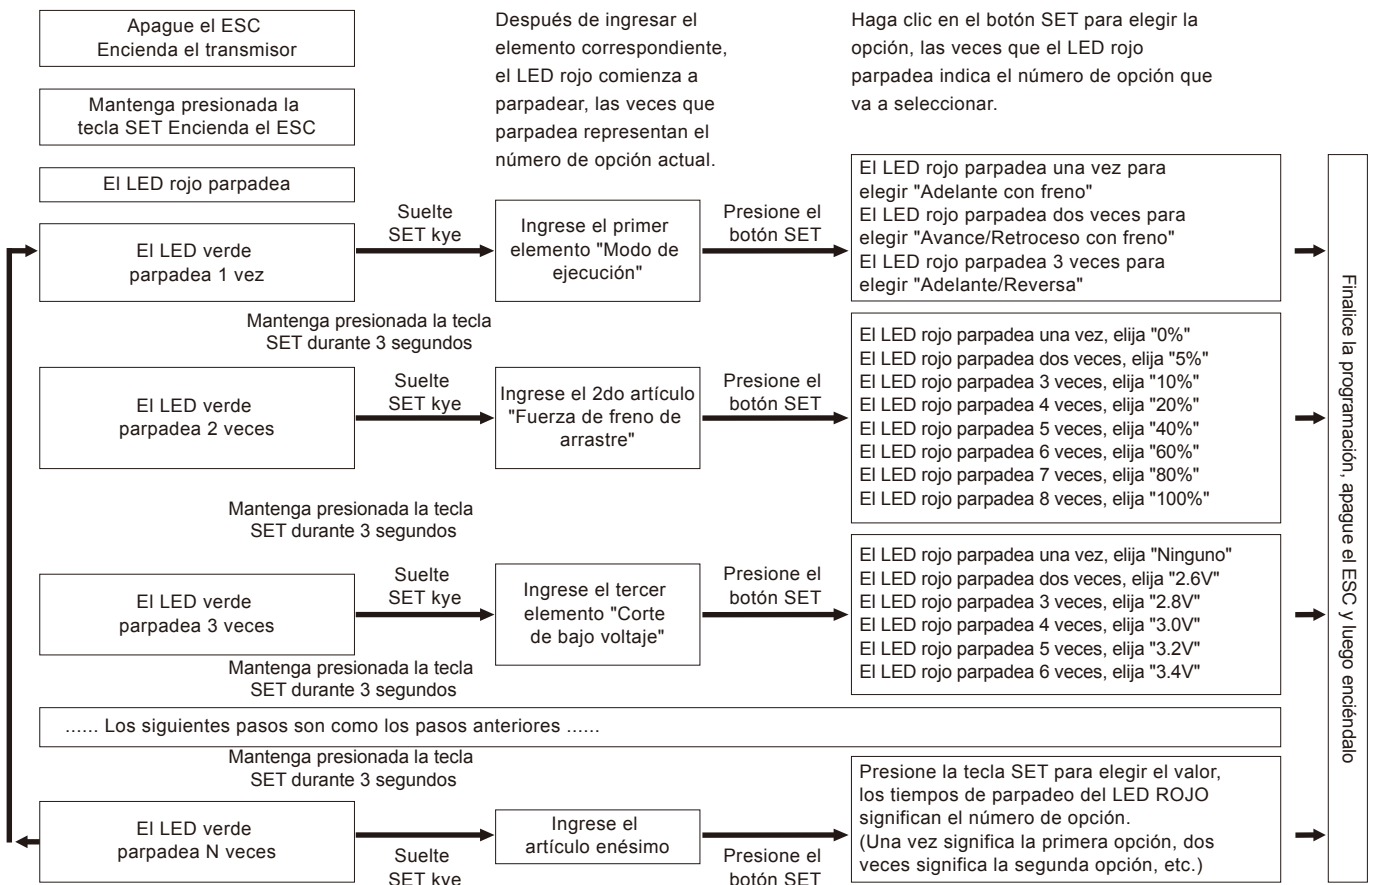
Apague el ESC
Encienda el transmisor

Mantenga presionada la tecla SET Encienda el ESC

El LED rojo parpadea

Después de ingresar el elemento correspondiente, el LED rojo comienza a parpadear, las veces que parpadea representan el número de opción actual.

Haga clic en el botón SET para elegir la opción, las veces que el LED rojo parpadea indica el número de opción que va a seleccionar.

El LED verde parpadea 1 vez

Suelte SET kye

Ingrese el primer elemento "Modo de ejecución"

Presione el botón SET

El LED rojo parpadea una vez para elegir "Adelante con freno"
El LED rojo parpadea dos veces para elegir "Avance/Retroceso con freno"
El LED rojo parpadea 3 veces para elegir "Adelante/Reversa"

Mantenga presionada la tecla SET durante 3 segundos

El LED verde parpadea 2 veces

Suelte SET kye

Ingrese el 2do artículo "Fuerza de freno de arrastre"

Presione el botón SET

El LED rojo parpadea una vez, elija "0%"
El LED rojo parpadea dos veces, elija "5%"
El LED rojo parpadea 3 veces, elija "10%"
El LED rojo parpadea 4 veces, elija "20%"
El LED rojo parpadea 5 veces, elija "40%"
El LED rojo parpadea 6 veces, elija "60%"
El LED rojo parpadea 7 veces, elija "80%"
El LED rojo parpadea 8 veces, elija "100%"

Mantenga presionada la tecla SET durante 3 segundos

El LED verde parpadea 3 veces

Suelte SET kye

Ingrese el tercer elemento "Corte de bajo voltaje"

Presione el botón SET

El LED rojo parpadea una vez, elija "Ninguno"
El LED rojo parpadea dos veces, elija "2.6V"
El LED rojo parpadea 3 veces, elija "2.8V"
El LED rojo parpadea 4 veces, elija "3.0V"
El LED rojo parpadea 5 veces, elija "3.2V"
El LED rojo parpadea 6 veces, elija "3.4V"

Mantenga presionada la tecla SET durante 3 segundos

...... Los siguientes pasos son como los pasos anteriores ......

Mantenga presionada la tecla SET durante 3 segundos

El LED verde parpadea N veces

Suelte SET kye

Ingrese el artículo enésimo

Presione el botón SET

Presione la tecla SET para elegir el valor, los tiempos de parpadeo del LED ROJO significan el número de opción.
(Una vez significa la primera opción, dos veces significa la segunda opción, etc.)

Finalice la programación, apague el ESC y luego enciéndalo